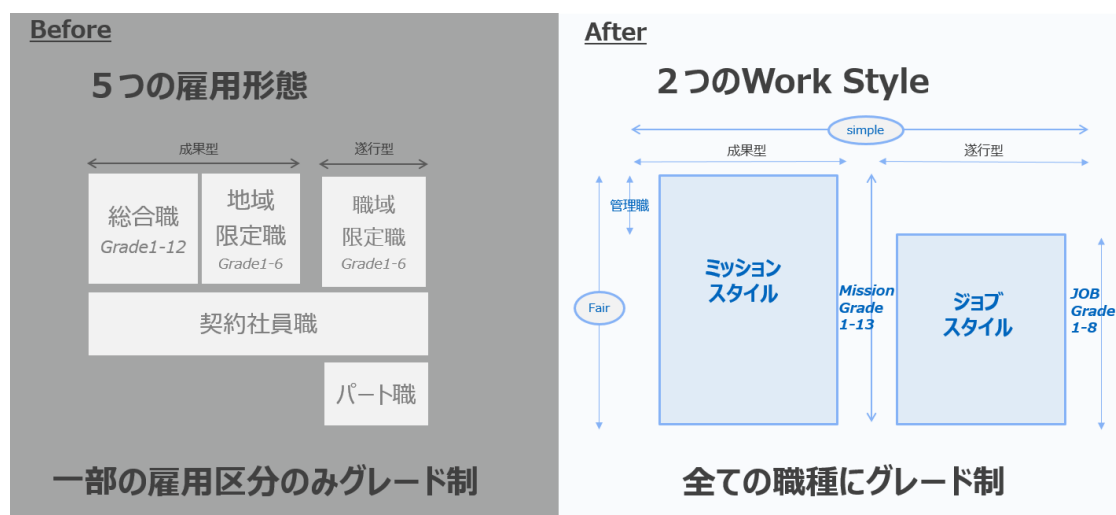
Before

５つの雇用形態

成果型

遂行型

総合職
Grade1-12

地域
限定職
Grade1-6

職域
限定職
Grade1-6

契約社員職

パート職

一部の雇用区分のみグレード制

After

２つのWork Style

simple

成果型

遂行型

管理職

Fair

ミッション
スタイル

Mission
Grade
1-13

ジョブ
スタイル

JOB
Grade
1-8

全ての職種にグレード制